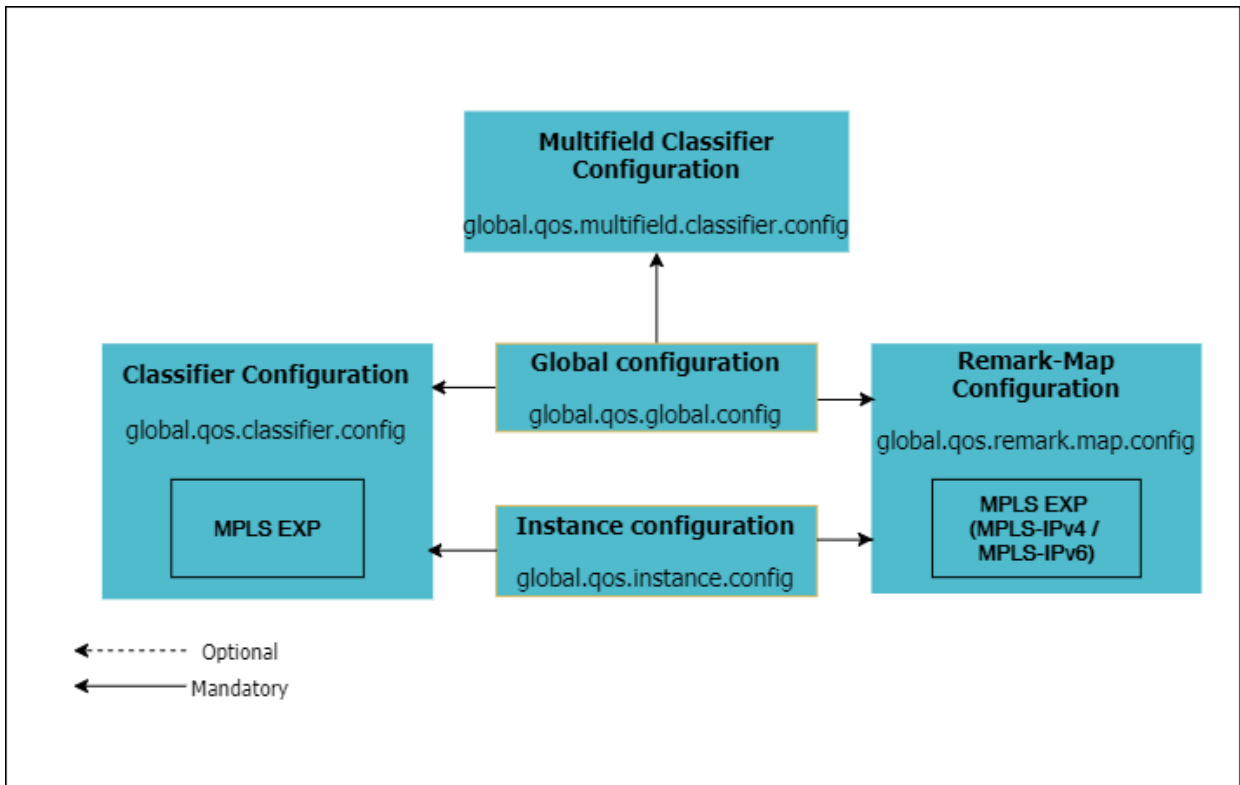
Multifield Classifier Configuration

global.qos.multifield.classifier.config

Classifier Configuration

global.qos.classifier.config

MPLS EXP

Global configuration

global.qos.global.config

Instance configuration

global.qos.instance.config

Remark-Map Configuration

global.qos.remark.map.config

MPLS EXP (MPLS-IPv4 / MPLS-IPv6)

Optional

Mandatory